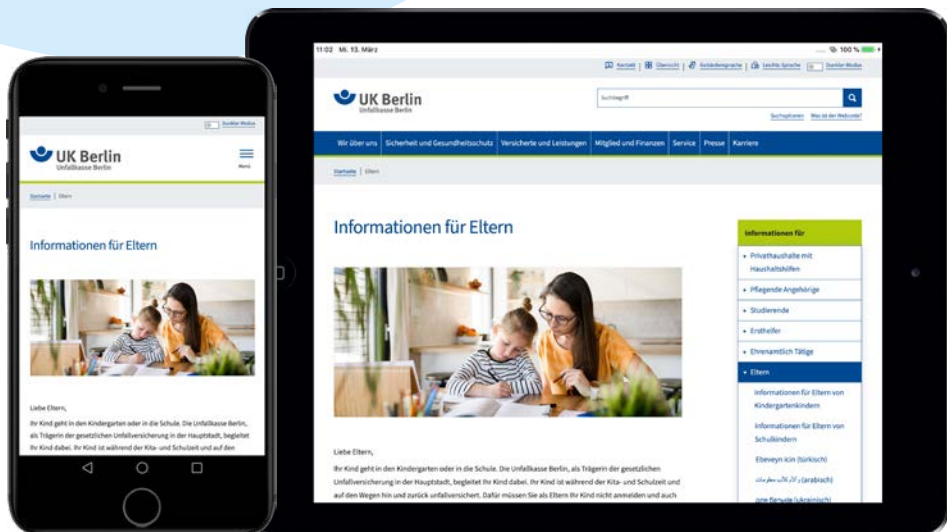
Dunkler Modus

UK Berlin
Unfallkasse Berlin

Menü

Startseite | Eltern

Informationen für Eltern

Liebe Eltern,

Ihr Kind geht in den Kindergarten oder in die Schule. Die Unfallkasse Berlin, als Trägerin der gesetzlichen Unfallversicherung in der Hauptstadt, begleitet Ihr Kind dabei. Ihr Kind ist während der Kita- und Schulzeit und auf den

11:02 Mi. 13. März

100 %

Kontakt | Übersicht | Gebärdensprache | Leichte Sprache | Dunkler Modus

UK Berlin
Unfallkasse Berlin

Suchbegriff

Suchoptionen | Was ist der Webcode?

Wir über uns | Sicherheit und Gesundheitsschutz | Versicherte und Leistungen | Mitglied und Finanzen | Service | Presse | Karriere

Startseite | Eltern

Informationen für Eltern

Liebe Eltern,

Ihr Kind geht in den Kindergarten oder in die Schule. Die Unfallkasse Berlin, als Trägerin der gesetzlichen Unfallversicherung in der Hauptstadt, begleitet Ihr Kind dabei. Ihr Kind ist während der Kita- und Schulzeit und auf den Wegen hin und zurück unfallversichert. Dafür müssen Sie als Eltern Ihr Kind nicht anmelden und auch

Informationen für

Privathaushalte mit Haushaltshilfen

Pflegende Angehörige

Studierende

Ersthelfer

Ehrenamtlich Tätige

Eltern

Informationen für Eltern von Kindergartenkindern

Informationen für Eltern von Schulkindern

Ebeveyn icin (türkisch)

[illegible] (arabisch)

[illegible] (ukrainisch)